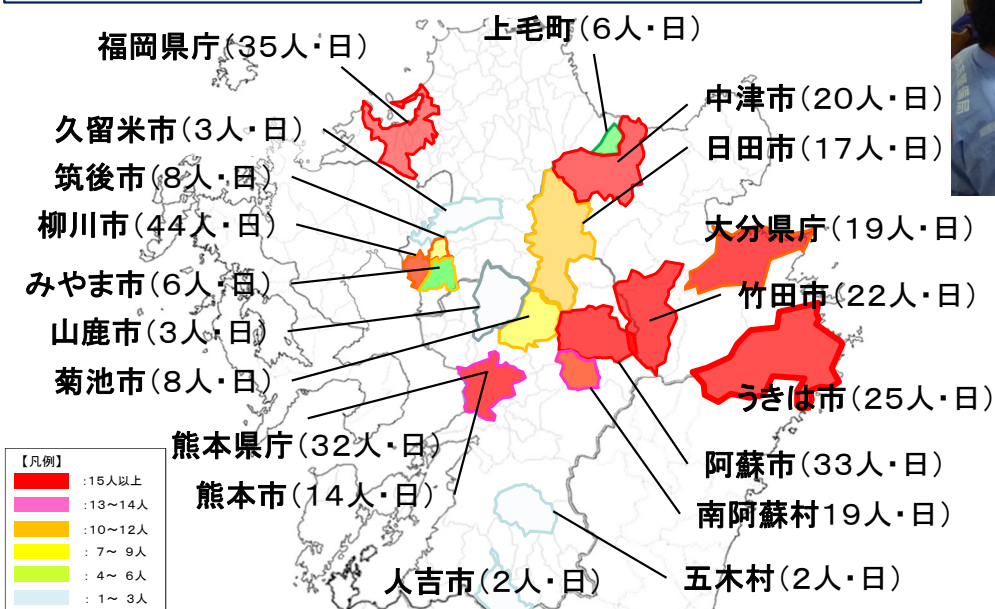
福岡県庁(35人・日)

上毛町(6人・日)

中津市(20人・日)

久留米市(3人・日)

日田市(17人・日)

筑後市(8人・日)

柳川市(44人・日)

大分県庁(19人・日)

みやま市(6人・日)

竹田市(22人・日)

山鹿市(3人・日)

菊池市(8人・日)

うきは市(25人・日)

熊本県庁(32人・日)

阿蘇市(33人・日)

熊本市(14人・日)

南阿蘇村19人・日)

人吉市(2人・日)

五木村(2人・日)

【凡例】
:15人以上
:13～14人
:10～12人
: 7～ 9人
: 4～ 6人
: 1～ 3人